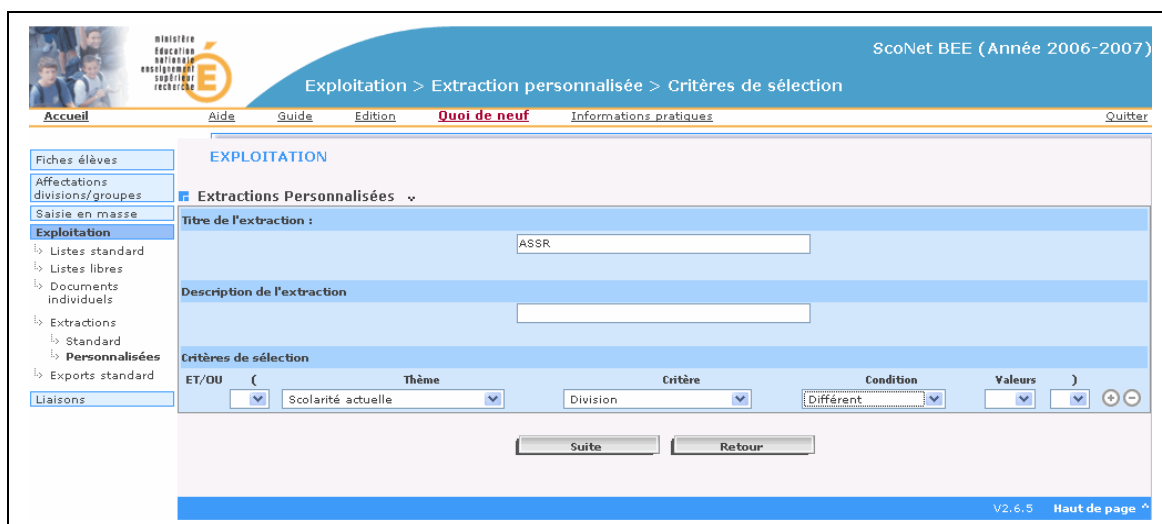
ministère éducation nationale enseignement supérieur recherche

ScoNet BEE (Année 2006-2007)

Exploitation > Extraction personnalisée > Critères de sélection

Accueil Aide Guide Edition Quoi de neuf Informations pratiques Quitter

Fiches élèves
Affectations divisions/groupes
Saisie en masse
Exploitation
Listes standard
Listes libres
Documents individuels
Extractions
Standard
Personnalisées
Exports standard
Liaisons

EXPLOITATION

Extractions Personnalisées

Titre de l'extraction :

ASSR

Description de l'extraction

Critères de sélection

| ET/OU | ( | Thème | Critère | Condition | Valeurs | ) |
|---|---|---|---|---|---|---|
| | | Scolarité actuelle | Division | Différent | | |

Suite Retour

V2.6.5 Haut de page